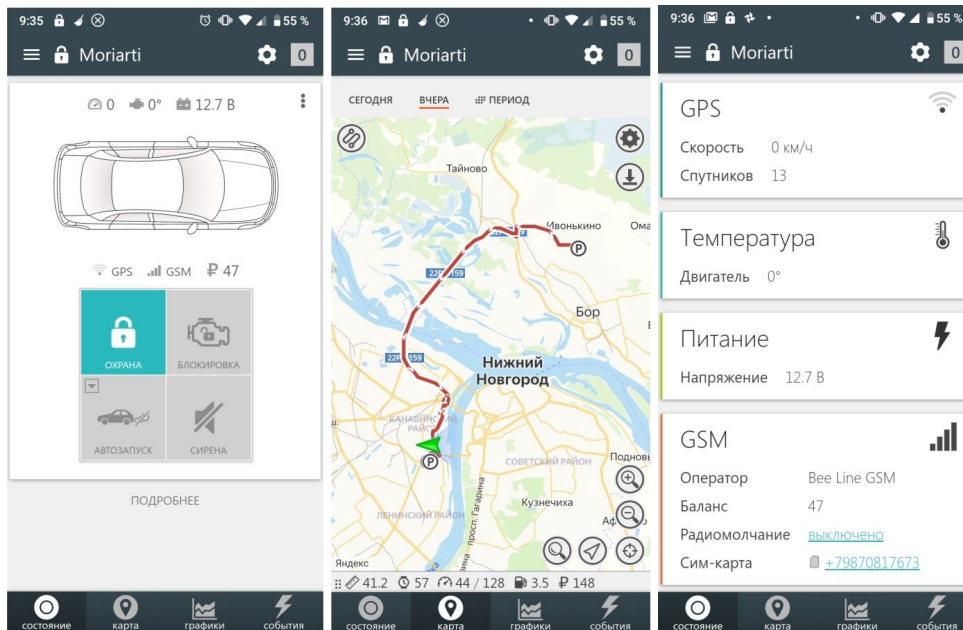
9:35 55 %
Moriarti 0

0 0° 12.7 В

GPS GSM ₽ 47

ОХРАНА
БЛОКИРОВКА
АВТОЗАПУСК
СИРЕНА

ПОДРОБНЕЕ

состояние карта графики события

9:36 55 %
Moriarti 0

СЕГОДНЯ ВЧЕРА ПЕРИОД

Тайново
Ивонькино
Ома
Бор
Нижний Новгород
КАНАВИНСКИЙ РАЙОН
СОВЕТСКИЙ РАЙОН
Поднов
Кузнечиха
ЛЕНИНСКИЙ РАЙОН
просп. Гагарина
Аф
Яндекс
22Р 159

41.2 57 44 / 128 3.5 ₽ 148

состояние карта графики события

9:36 55 %
Moriarti 0

GPS
Скорость 0 км/ч
Спутников 13

Температура
Двигатель 0°

Питание
Напряжение 12.7 В

GSM
Оператор Bee Line GSM
Баланс 47
Радиомолчание выключено
Сим-карта +79870817673

состояние карта графики события